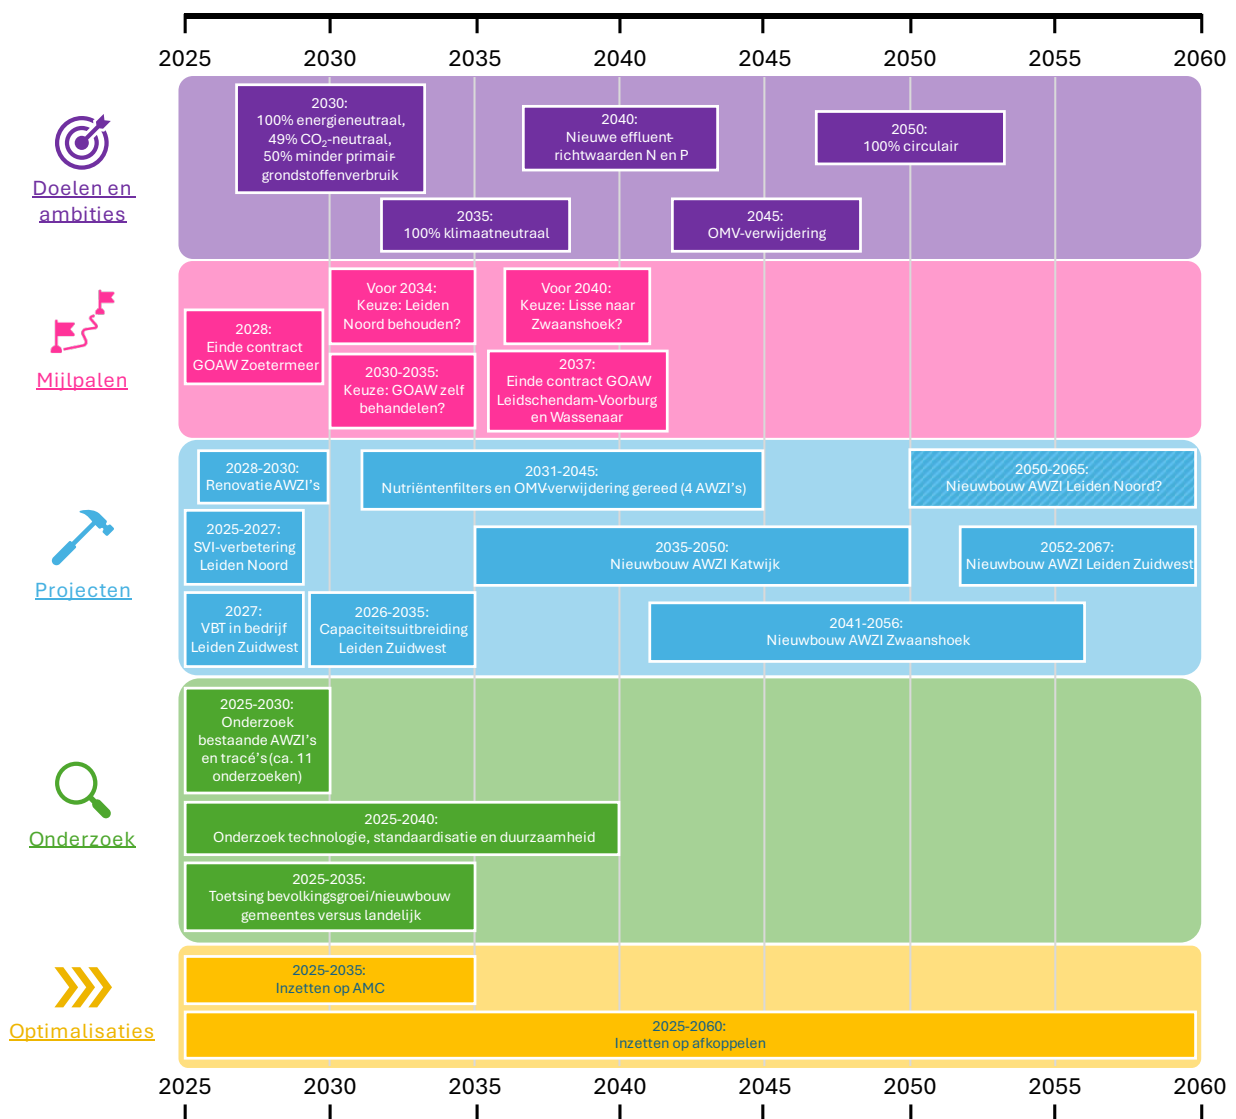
2025 2030 2035 2040 2045 2050 2055 2060

Doelen en ambities

2030:
100% energieneutraal,
49% $CO_2$-neutraal,
50% minder primair grondstoffenverbruik

2040:
Nieuwe effluent richtwaarden N en P

2050:
100% circulair

2035:
100% klimaatneutraal

2045:
OMV-verwijdering

Mijlpalen

Voor 2034:
Keuze: Leiden Noord behouden?

Voor 2040:
Keuze: Lisse naar Zwaanshoek?

2028:
Einde contract GOAW Zoetermeer

2030-2035:
Keuze: GOAW zelf behandelen?

2037:
Einde contract GOAW Leidschendam-Voorburg en Wassenaar

Projecten

2028-2030:
Renovatie AWZI's

2031-2045:
Nutriëntenfilters en OMVverwijdering gereed (4 AWZI's)

2050-2065:
Nieuwbouw AWZI Leiden Noord?

2025-2027:
SVI-verbetering Leiden Noord

2035-2050:
Nieuwbouw AWZI Katwijk

2052-2067:
Nieuwbouw AWZI Leiden Zuidwest

2027:
VBT in bedrijf Leiden Zuidwest

2026-2035:
Capaciteitsuitbreiding Leiden Zuidwest

2041-2056:
Nieuwbouw AWZI Zwaanshoek

Onderzoek

2025-2030:
Onderzoek bestaande AWZI's en tracé's (ca. 11 onderzoeken)

2025-2040:
Onderzoek technologie, standaardisatie en duurzaamheid

2025-2035:
Toetsing bevolkingsgroei/nieuwbouw gemeentes versus landelijk

Optimalisaties

2025-2035:
Inzetten op AMC

2025-2060:
Inzetten op afkoppelen

2025 2030 2035 2040 2045 2050 2055 2060